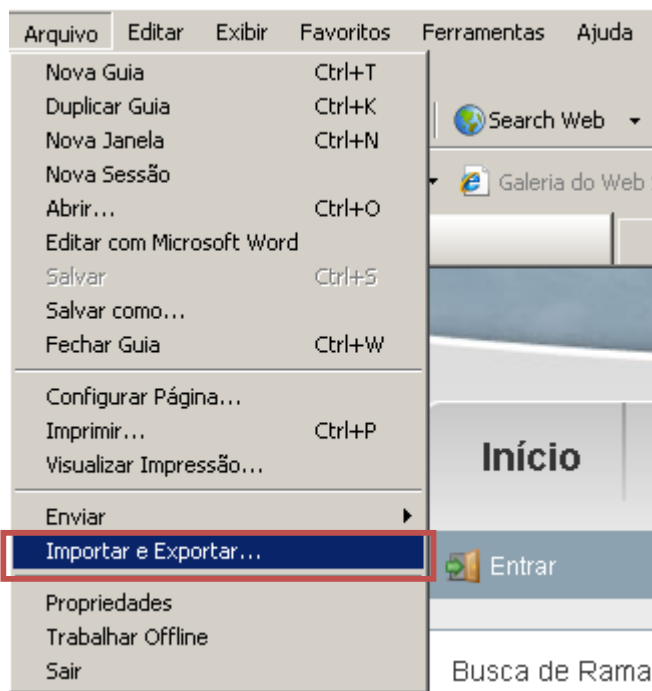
Arquivo Editar Exibir Favoritos Ferramentas Ajuda

Nova Guia Ctrl+T
Duplicar Guia Ctrl+K
Nova Janela Ctrl+N
Nova Sessão
Abrir... Ctrl+O
Editar com Microsoft Word
Salvar Ctrl+S
Salvar como...
Fechar Guia Ctrl+W

Configurar Página...
Imprimir... Ctrl+P
Visualizar Impressão...

Enviar
Importar e Exportar...

Propriedades
Trabalhar Offline
Sair

Search Web
Galeria do Web
Início
Entrar
Busca de Rama